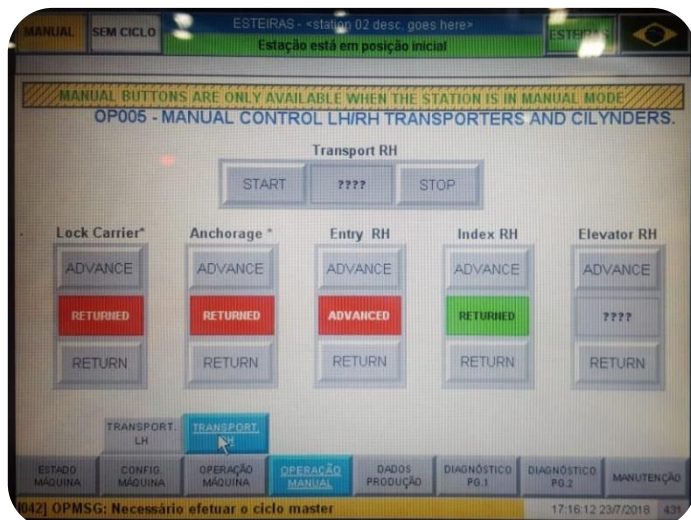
MANUAL SEM CICLO

ESTEIRAS - <station 02 desc. goes here>
Estação está em posição inicial

ESTEIRAS

MANUAL BUTTONS ARE ONLY AVAILABLE WHEN THE STATION IS IN MANUAL MODE

OP005 - MANUAL CONTROL LH/RH TRANSPORTERS AND CILYNDERS.

Transport RH

START ???? STOP

| Lock Carrier* | Anchorage * | Entry RH | Index RH | Elevator RH |
|---|---|---|---|---|
| ADVANCE | ADVANCE | ADVANCE | ADVANCE | ADVANCE |
| RETURNED | RETURNED | ADVANCED | RETURNED | ???? |
| RETURN | RETURN | RETURN | RETURN | RETURN |

TRANSPORT. LH

TRANSPORT. RH

ESTADO MÁQUINA

CONFIG MÁQUINA

OPERAÇÃO MÁQUINA

OPERAÇÃO MANUAL

DADOS PRODUÇÃO

DIAGNÓSTICO PG.1

DIAGNÓSTICO PG.2

MANUTENÇÃO

042] OPMSG: Necessário efetuar o ciclo master

17:16:12 23/7/2018 431